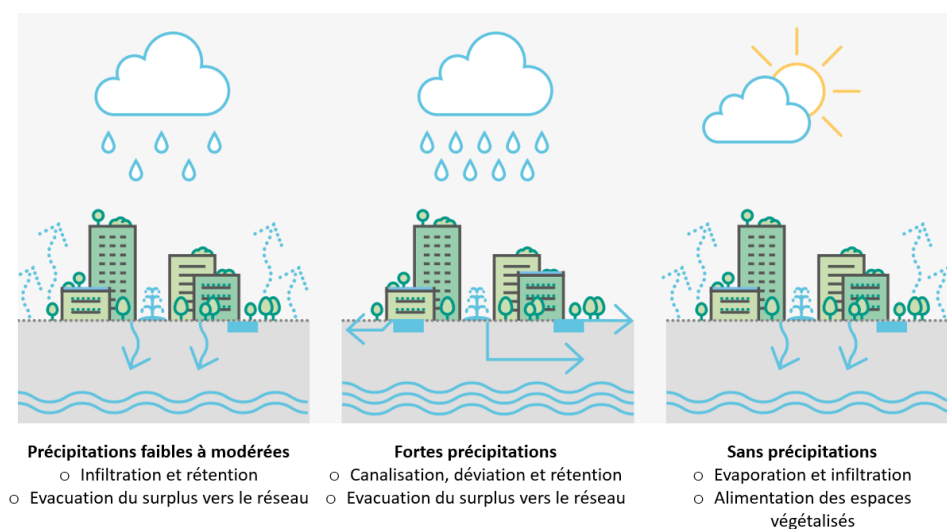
Précipitations faibles à modérées
○ Infiltration et rétention
○ Evacuation du surplus vers le réseau

Fortes précipitations
○ Canalisation, déviation et rétention
○ Evacuation du surplus vers le réseau

Sans précipitations
○ Evaporation et infiltration
○ Alimentation des espaces végétalisés